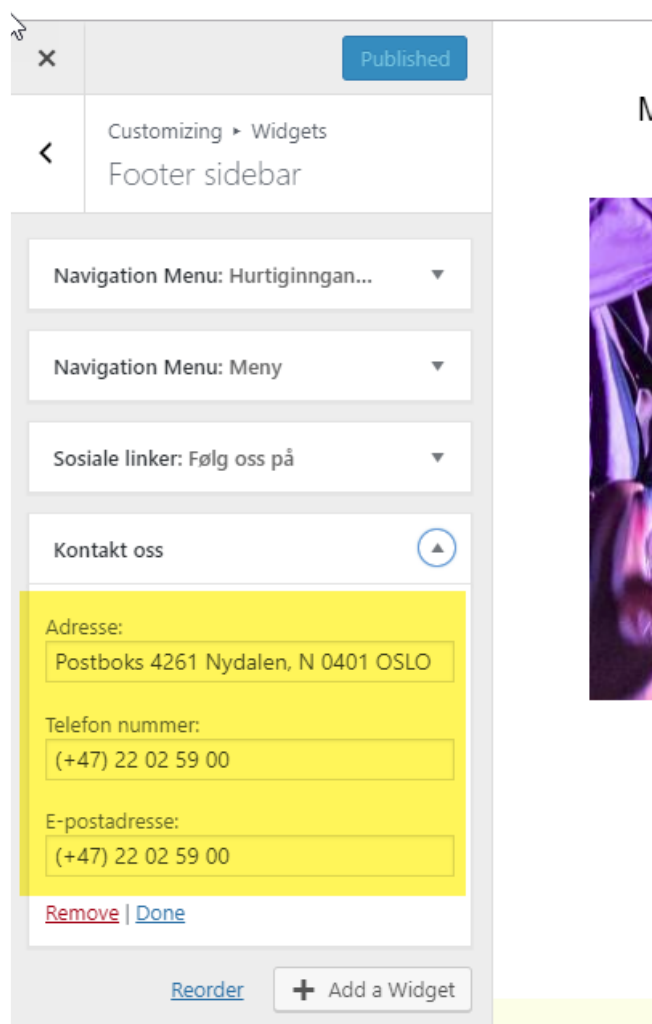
×

Published

Customizing ▸ Widgets
Footer sidebar

Navigation Menu: Hurtiginngan...

Navigation Menu: Meny

Sosiale linker: Følg oss på

Kontakt oss

Adresse:
Postboks 4261 Nydalen, N 0401 OSLO

Telefon nummer:
(+47) 22 02 59 00

E-postadresse:
(+47) 22 02 59 00

Remove | Done

Reorder

Add a Widget

M